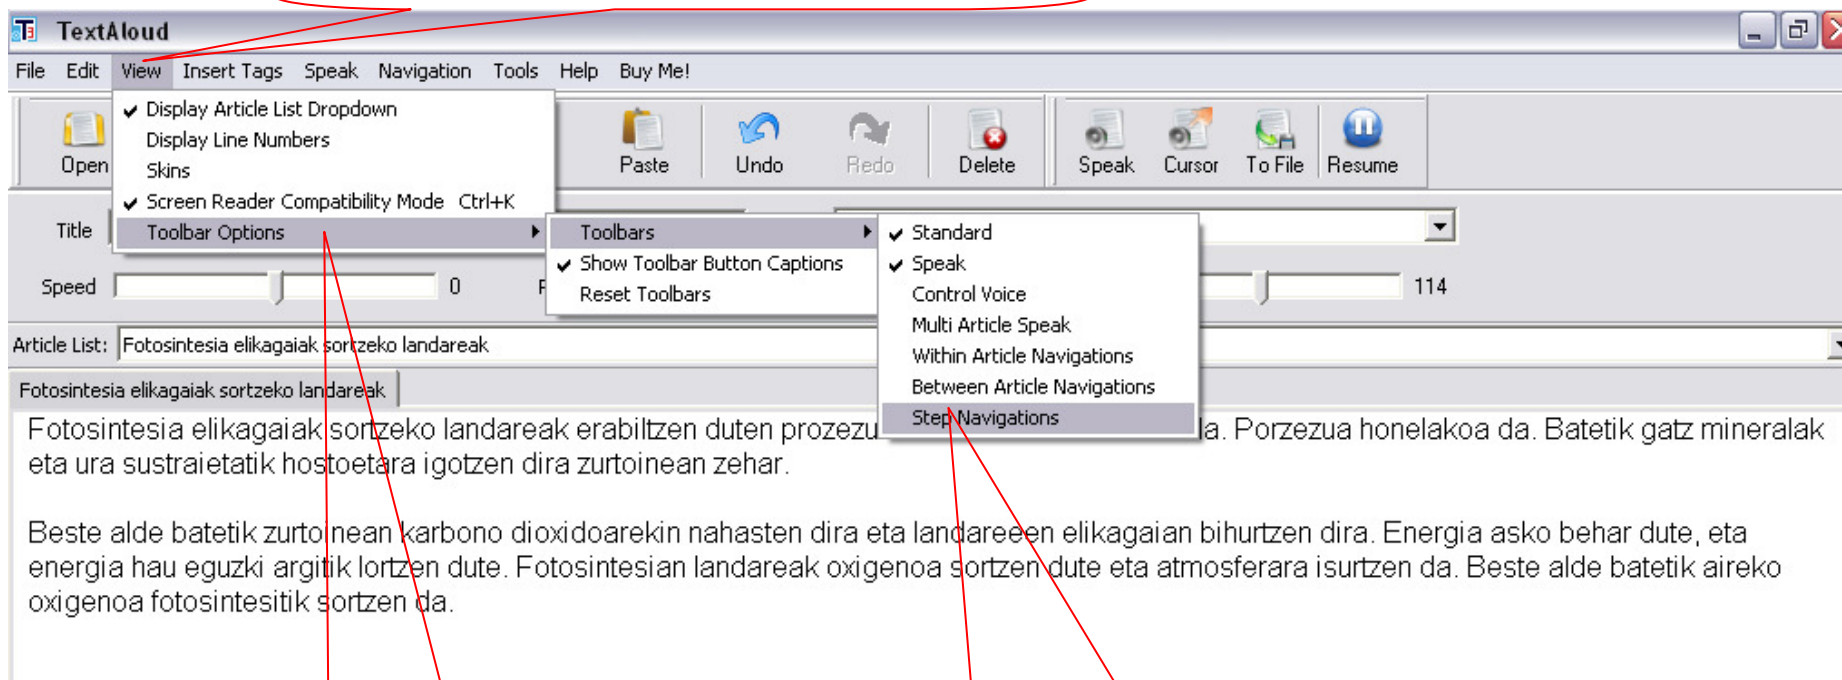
TextAloud

File Edit View Insert Tags Speak Navigation Tools Help Buy Me!

✔ Display Article List Dropdown
Display Line Numbers
Skins
✔ Screen Reader Compatibility Mode Ctrl+K
Toolbar Options

Toolbars
✔ Show Toolbar Button Captions
Reset Toolbars

✔ Standard
✔ Speak
Control Voice
Multi Article Speak
Within Article Navigations
Between Article Navigations
Step Navigations

Open Paste Undo Redo Delete Speak Cursor To File Resume

Title

Speed 0 114

Article List: Fotosintesia elikagaiak sortzeko landareak

Fotosintesia elikagaiak sortzeko landareak

Fotosintesia elikagaiak sortzeko landareak erabiltzen duten prozezu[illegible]a. Porzezua honelakoa da. Batetik gatz mineralak eta ura sustraietatik hostoetara igotzen dira zurtoinean zehar.

Beste alde batetik zurtoinean karbono dioxidoarekin nahasten dira eta landareeen elikagaian bihurtzen dira. Energia asko behar dute, eta energia hau eguzki argitik lortzen dute. Fotosintesian landareak oxigenoa sortzen dute eta atmosferara isurtzen da. Beste alde batetik aireko oxigenoa fotosintesitik sortzen da.